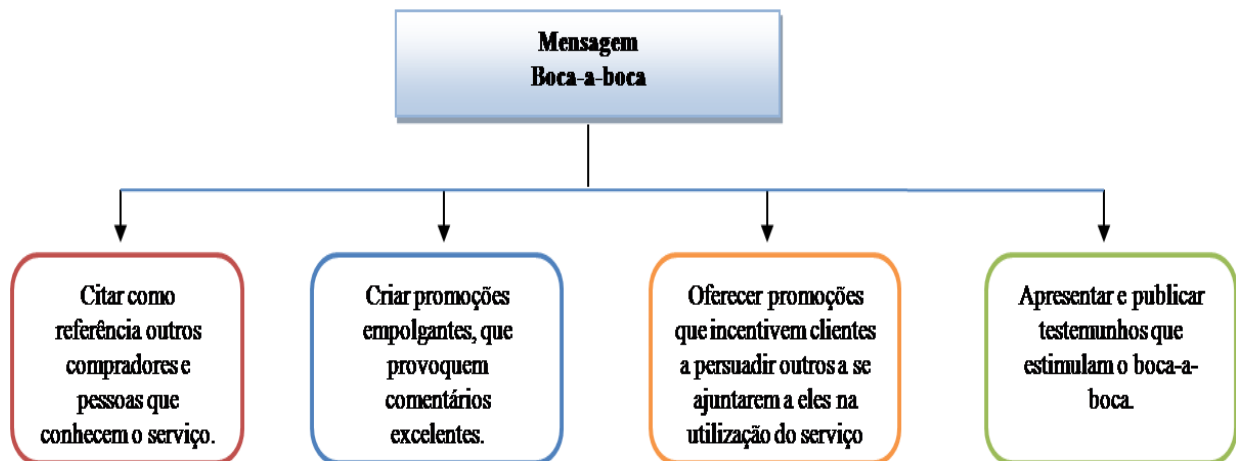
Mensagem
Boca-a-boca

Citar como referência outros compradores e pessoas que conhecem o serviço.

Criar promoções empolgantes, que provoquem comentários excelentes.

Oferecer promoções que incentivem clientes a persuadir outros a se ajuntarem a eles na utilização do serviço

Apresentar e publicar testemunhos que estimulam o boca-a-boca.